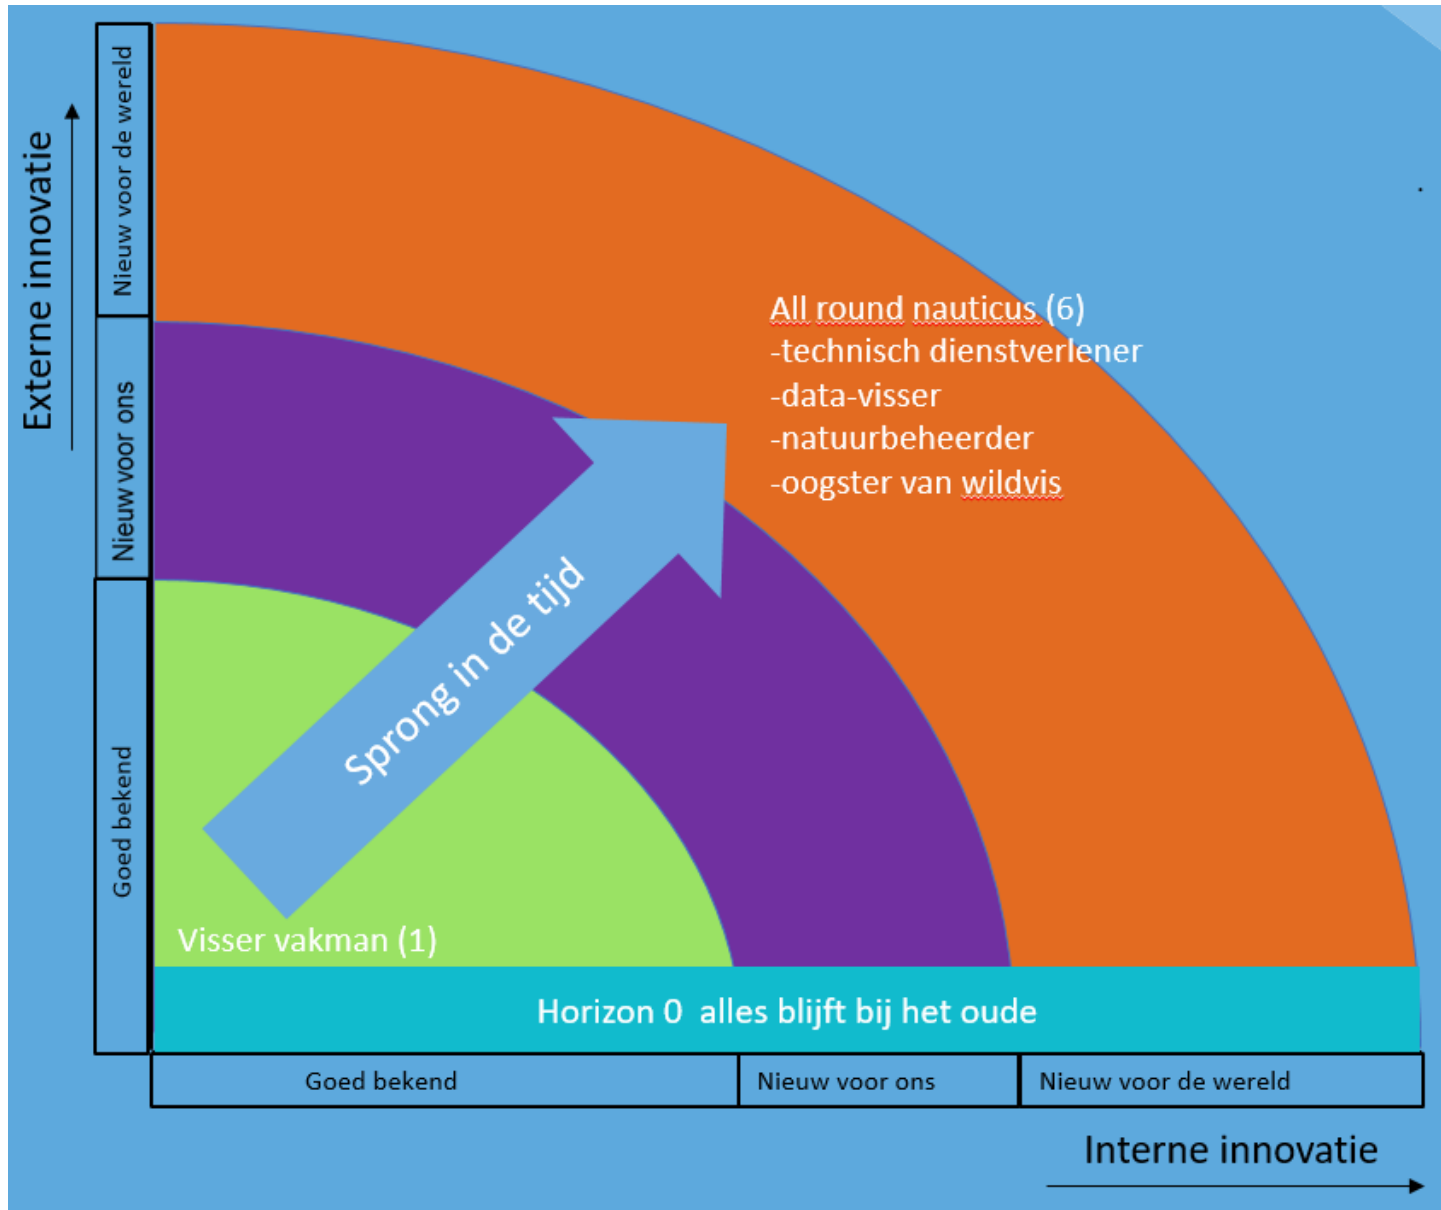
Externe innovatie

Nieuw voor de wereld

Nieuw voor ons

Goed bekend

All round nauticus (6)
-technisch dienstverlener
-data-visser
-natuurbeheerder
-oogster van wildvis

Sprong in de tijd

Visser vakman (1)

Horizon 0 alles blijft bij het oude

| Goed bekend | Nieuw voor ons | Nieuw voor de wereld |
|---|---|---|

Interne innovatie